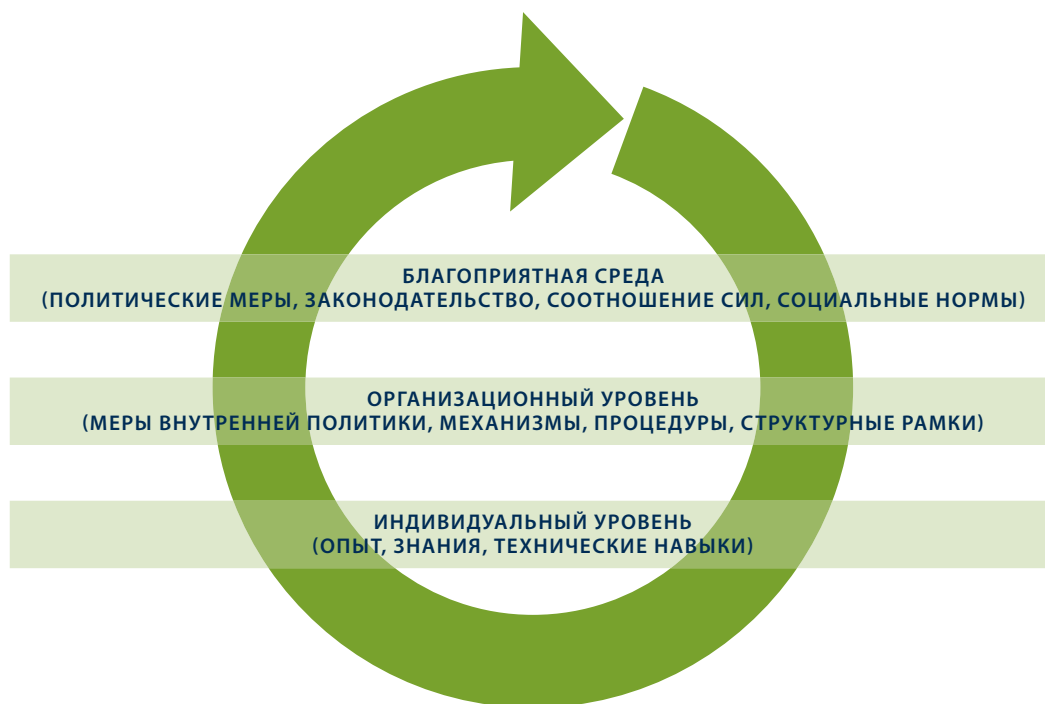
БЛАГОПРИЯТНАЯ СРЕДА
(ПОЛИТИЧЕСКИЕ МЕРЫ, ЗАКОНОДАТЕЛЬСТВО, СООТНОШЕНИЕ СИЛ, СОЦИАЛЬНЫЕ НОРМЫ)

ОРГАНИЗАЦИОННЫЙ УРОВЕНЬ
(МЕРЫ ВНУТРЕННЕЙ ПОЛИТИКИ, МЕХАНИЗМЫ, ПРОЦЕДУРЫ, СТРУКТУРНЫЕ РАМКИ)

ИНДИВИДУАЛЬНЫЙ УРОВЕНЬ
(ОПЫТ, ЗНАНИЯ, ТЕХНИЧЕСКИЕ НАВЫКИ)